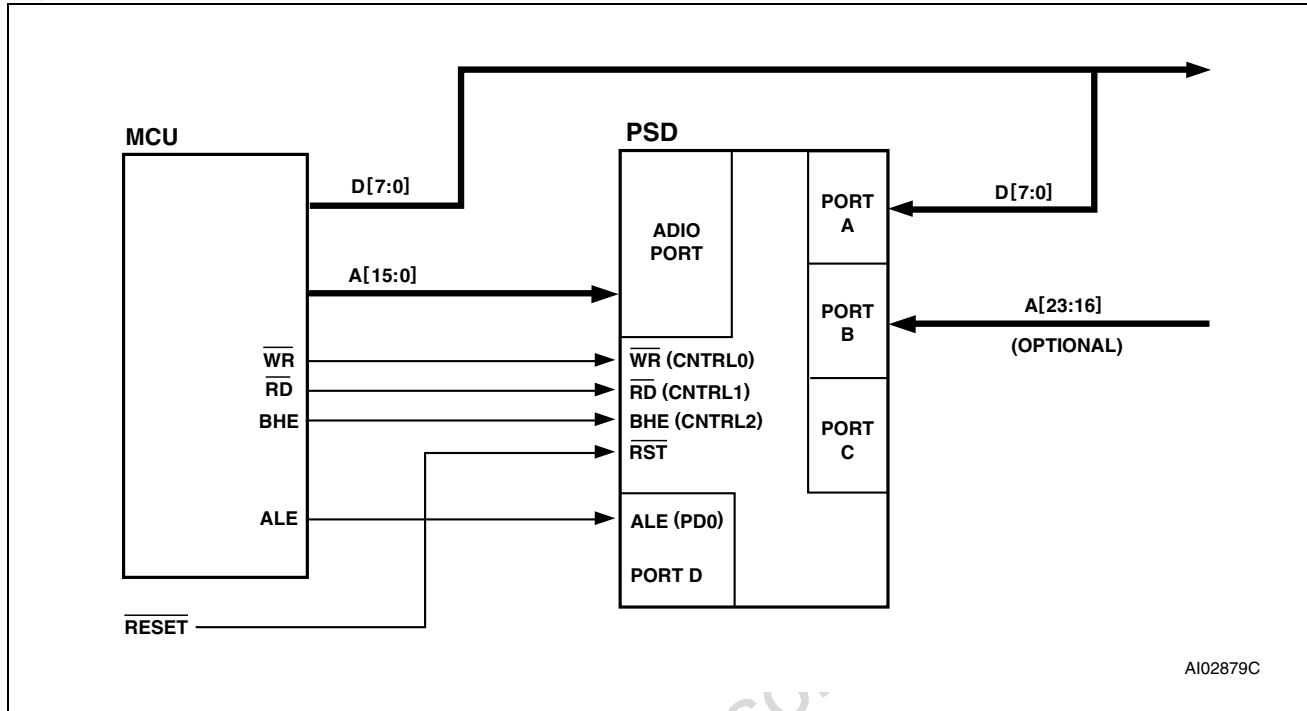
MCU

PSD

D[7:0]

ADIO PORT

PORT A

D[7:0]

A[15:0]

PORT B

A[23:16]

(OPTIONAL)

$\overline{WR}$

$\overline{RD}$

BHE

$\overline{WR}$ (CNTRL0)

$\overline{RD}$ (CNTRL1)

BHE (CNTRL2)

$\overline{RST}$

PORT C

ALE

ALE (PD0)

PORT D

$\overline{RESET}$

AI02879C